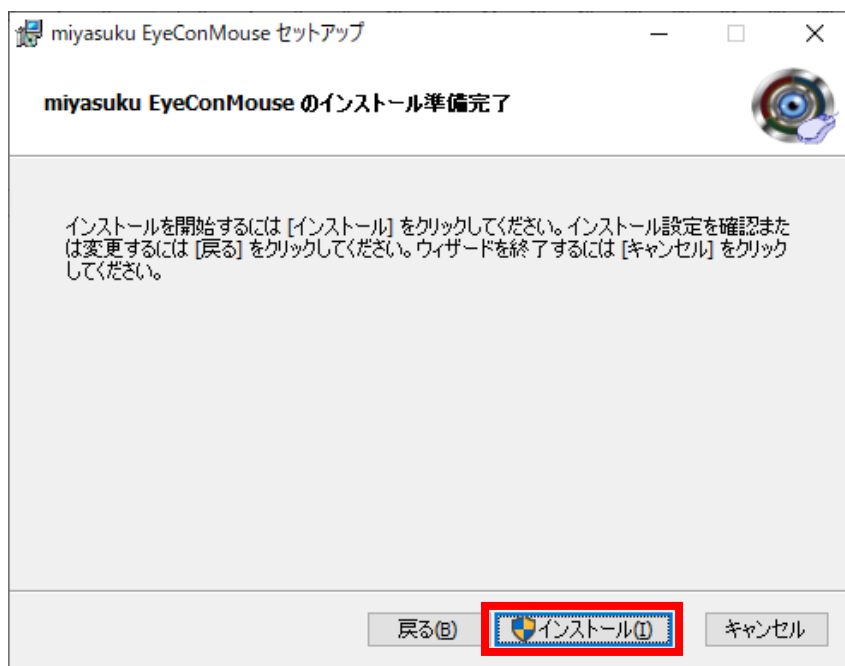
miyasuku EyeConMouse セットアップ

miyasuku EyeConMouse のインストール準備完了

インストールを開始するには [インストール] をクリックしてください。インストール設定を確認または変更するには [戻る] をクリックしてください。ウィザードを終了するには [キャンセル] をクリックしてください。

戻る(B)
インストール(I)
キャンセル